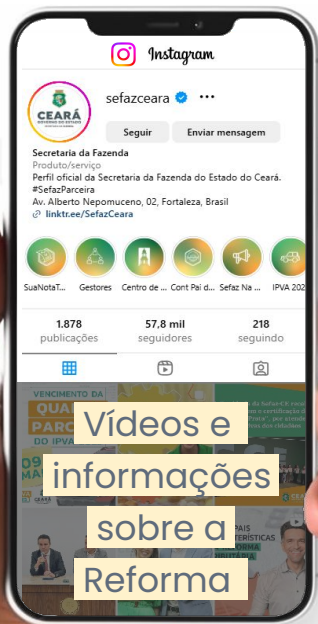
Instagram

CEARÁ
GOVERNO DO ESTADO

sefazceara

Seguir
Enviar mensagem

Secretaria da Fazenda
Produto/serviço
Perfil oficial da Secretaria da Fazenda do Estado do Ceará. #SefazParceira
Av. Alberto Nepomuceno, 02, Fortaleza, Brasil
linktr.ee/SefazCeara

SuaNotaT...
Gestores
Centro de ...
Cont Pai d...
Sefaz Na ...
IPVA 202

1.878
publicações
57,8 mil
seguidores
218
seguindo

VENCIMENTO DA
QUA
PARC
DO IPVA

Vídeos e informações sobre a Reforma